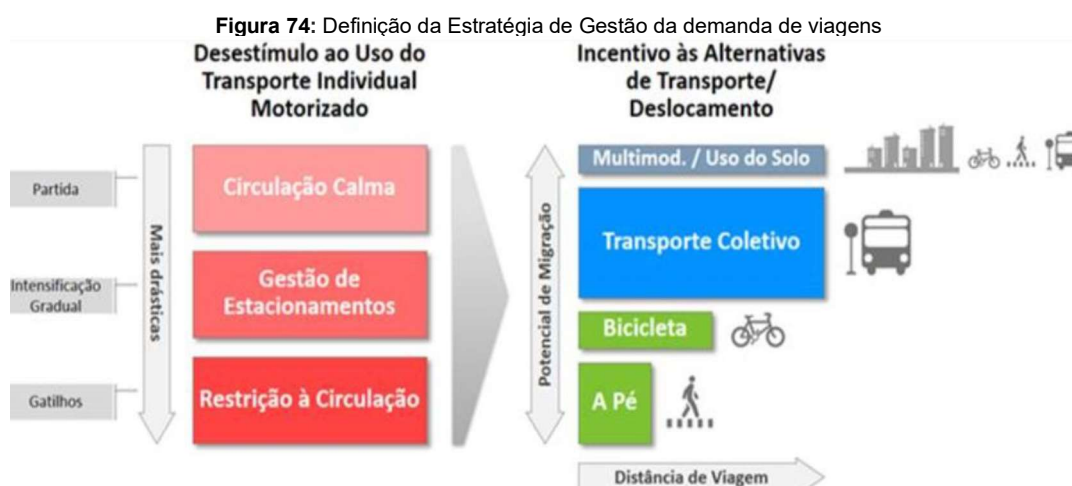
**Figura 74:** Definição da Estratégia de Gestão da demanda de viagens

Desestímulo ao Uso do Transporte Individual Motorizado

Partida

Intensificação Gradual

Gatilhos

Mais drásticas

Circulação Calma

Gestão de Estacionamentos

Restrição à Circulação

Incentivo às Alternativas de Transporte/ Deslocamento

Potencial de Migração

Multimod. / Uso do Solo

Transporte Coletivo

Bicicleta

A Pé

Distância de Viagem